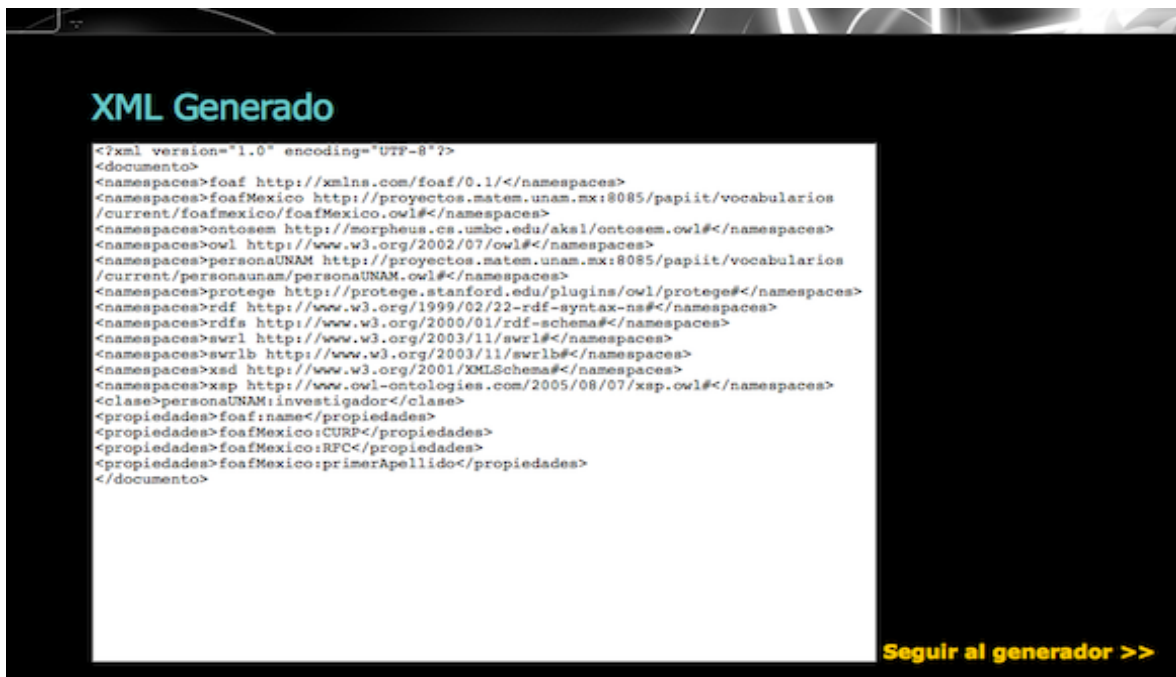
XML Generado

<?xml version="1.0" encoding="UTF-8"?>
<documento>
<namespaces>foaf http://xmlns.com/foaf/0.1/</namespaces>
<namespaces>foafMexico http://proyectos.matem.unam.mx:8085/papiit/vocabularios/current/foafmexico/foafMexico.owl#</namespaces>
<namespaces>ontosem http://morpheus.cs.umbc.edu/aks1/ontosem.owl#</namespaces>
<namespaces>owl http://www.w3.org/2002/07/owl#</namespaces>
<namespaces>personaUNAM http://proyectos.matem.unam.mx:8085/papiit/vocabularios/current/personaunam/personaUNAM.owl#</namespaces>
<namespaces>protege http://protege.stanford.edu/plugins/owl/protege#</namespaces>
<namespaces>rdf http://www.w3.org/1999/02/22-rdf-syntax-ns#</namespaces>
<namespaces>rdfs http://www.w3.org/2000/01/rdf-schema#</namespaces>
<namespaces>swrl http://www.w3.org/2003/11/swrl#</namespaces>
<namespaces>swrlb http://www.w3.org/2003/11/swrlb#</namespaces>
<namespaces>xsd http://www.w3.org/2001/XMLSchema#</namespaces>
<namespaces>xsp http://www.owl-ontologies.com/2005/08/07/xsp.owl#</namespaces>
<clase>personaUNAM:investigador</clase>
<propiedades>foaf:name</propiedades>
<propiedades>foafMexico:CURP</propiedades>
<propiedades>foafMexico:RFC</propiedades>
<propiedades>foafMexico:primerApellido</propiedades>
</documento>

Seguir al generador >>